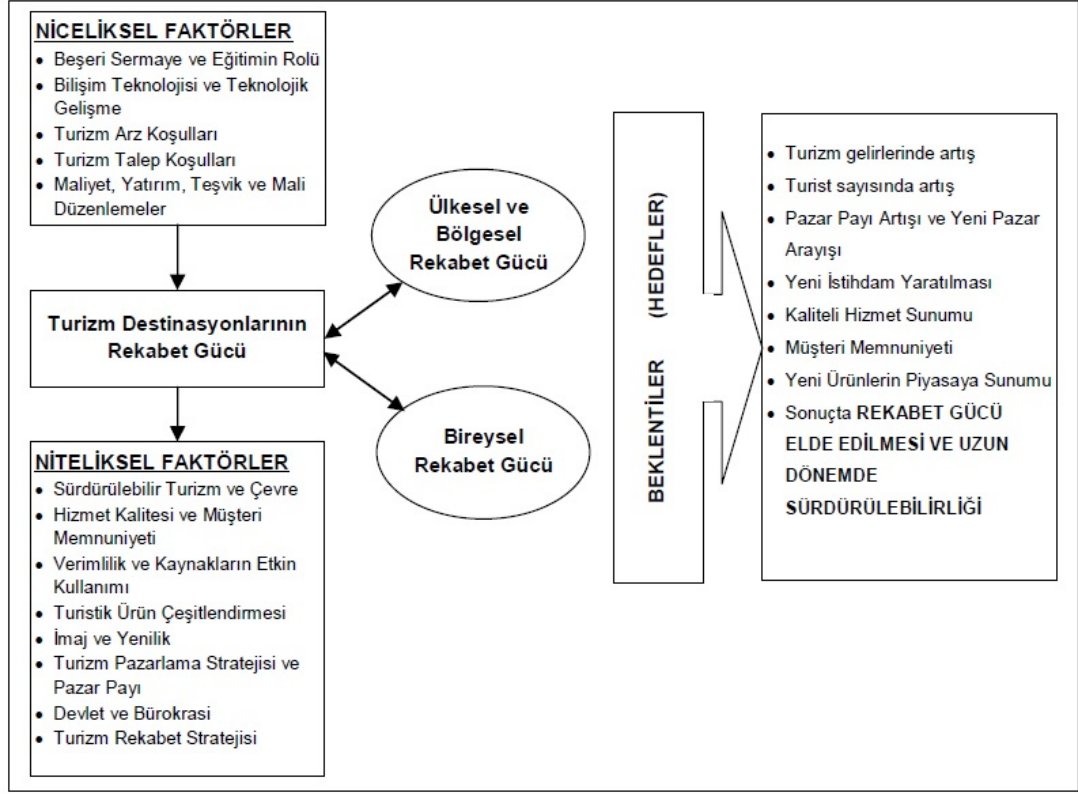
NİCELİKSEL FAKTÖRLER
• Beşeri Sermaye ve Eğitimin Rolü
• Bilişim Teknolojisi ve Teknolojik Gelişme
• Turizm Arz Koşulları
• Turizm Talep Koşulları
• Maliyet, Yatırım, Teşvik ve Mali Düzenlemeler

Turizm Destinasyonlarının Rekabet Gücü

NİTELİKSEL FAKTÖRLER
• Sürdürülebilir Turizm ve Çevre
• Hizmet Kalitesi ve Müşteri Memnuniyeti
• Verimlilik ve Kaynakların Etkin Kullanımı
• Turistik Ürün Çeşitlendirmesi
• İmaj ve Yenilik
• Turizm Pazarlama Stratejisi ve Pazar Payı
• Devlet ve Bürokrasi
• Turizm Rekabet Stratejisi

Ülkesel ve Bölgesel Rekabet Gücü

Bireysel Rekabet Gücü

BEKLENTİLER (HEDEFLER)

• Turizm gelirlerinde artış
• Turist sayısında artış
• Pazar Payı Artışı ve Yeni Pazar Arayışı
• Yeni İstihdam Yaratılması
• Kaliteli Hizmet Sunumu
• Müşteri Memnuniyeti
• Yeni Ürünlerin Piyasaya Sunumu
• Sonuçta REKABET GÜCÜ ELDE EDİLMESİ VE UZUN DÖNEMDE SÜRDÜRÜLEBİLİRLİĞİ